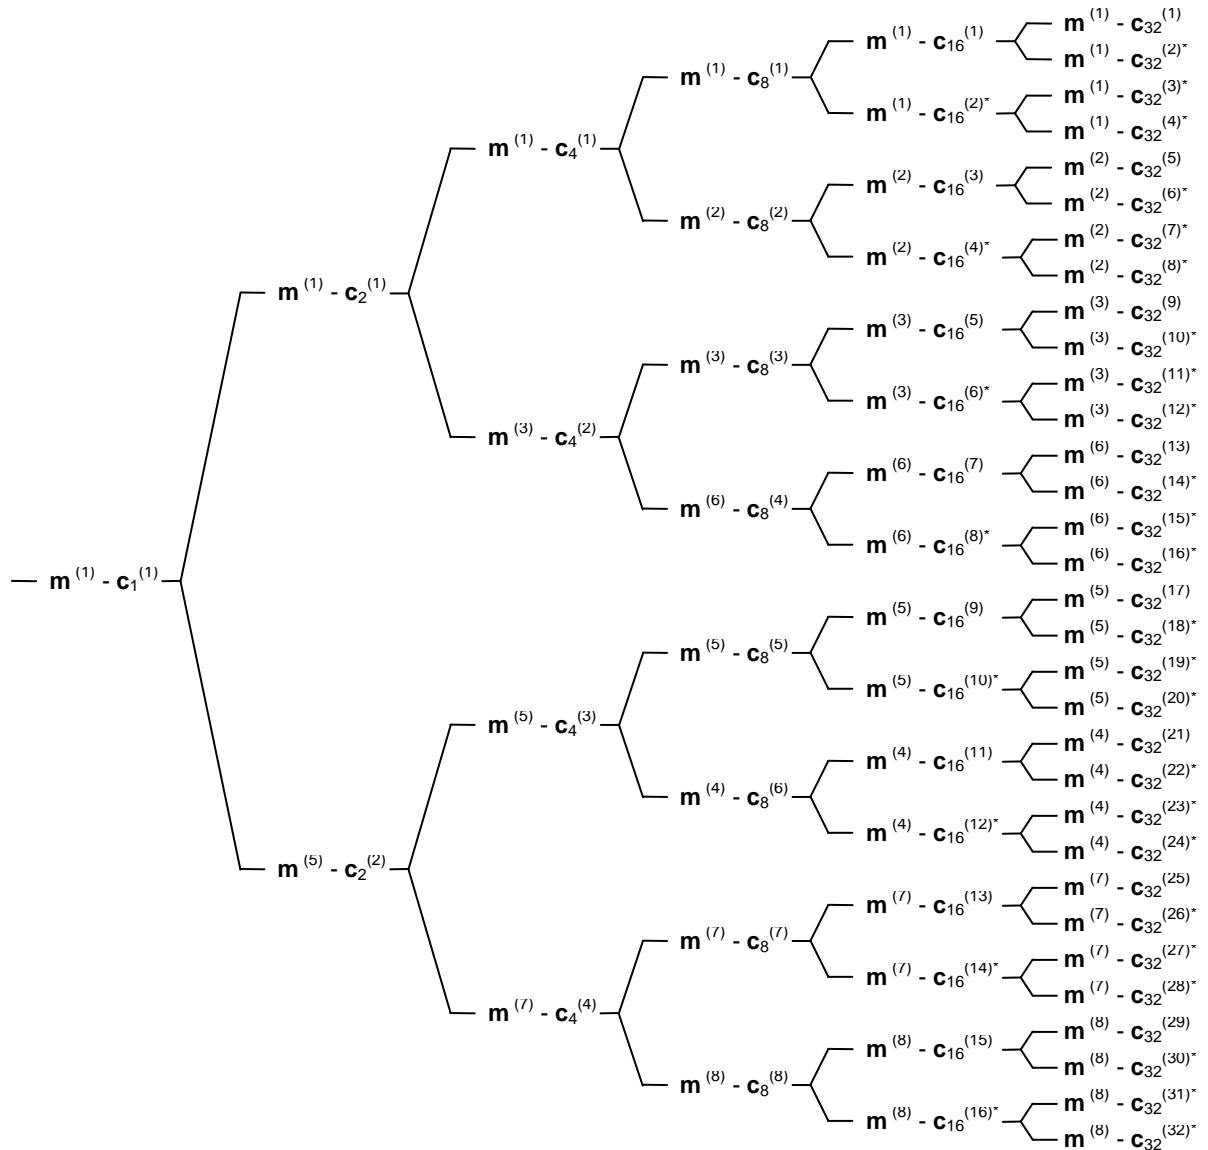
$\mathbf{m}^{(1)} - \mathbf{c}_{32}^{(1)}$
$\mathbf{m}^{(1)} - \mathbf{c}_{32}^{(2)*}$
$\mathbf{m}^{(1)} - \mathbf{c}_{16}^{(1)}$
$\mathbf{m}^{(1)} - \mathbf{c}_{8}^{(1)}$
$\mathbf{m}^{(1)} - \mathbf{c}_{32}^{(3)*}$
$\mathbf{m}^{(1)} - \mathbf{c}_{16}^{(2)*}$
$\mathbf{m}^{(1)} - \mathbf{c}_{32}^{(4)*}$
$\mathbf{m}^{(1)} - \mathbf{c}_{4}^{(1)}$
$\mathbf{m}^{(2)} - \mathbf{c}_{32}^{(5)}$
$\mathbf{m}^{(2)} - \mathbf{c}_{16}^{(3)}$
$\mathbf{m}^{(2)} - \mathbf{c}_{32}^{(6)*}$
$\mathbf{m}^{(2)} - \mathbf{c}_{8}^{(2)}$
$\mathbf{m}^{(2)} - \mathbf{c}_{32}^{(7)*}$
$\mathbf{m}^{(2)} - \mathbf{c}_{16}^{(4)*}$
$\mathbf{m}^{(2)} - \mathbf{c}_{32}^{(8)*}$
$\mathbf{m}^{(1)} - \mathbf{c}_{2}^{(1)}$
$\mathbf{m}^{(3)} - \mathbf{c}_{32}^{(9)}$
$\mathbf{m}^{(3)} - \mathbf{c}_{16}^{(5)}$
$\mathbf{m}^{(3)} - \mathbf{c}_{32}^{(10)*}$
$\mathbf{m}^{(3)} - \mathbf{c}_{8}^{(3)}$
$\mathbf{m}^{(3)} - \mathbf{c}_{32}^{(11)*}$
$\mathbf{m}^{(3)} - \mathbf{c}_{16}^{(6)*}$
$\mathbf{m}^{(3)} - \mathbf{c}_{32}^{(12)*}$
$\mathbf{m}^{(3)} - \mathbf{c}_{4}^{(2)}$
$\mathbf{m}^{(6)} - \mathbf{c}_{32}^{(13)}$
$\mathbf{m}^{(6)} - \mathbf{c}_{16}^{(7)}$
$\mathbf{m}^{(6)} - \mathbf{c}_{32}^{(14)*}$
$\mathbf{m}^{(6)} - \mathbf{c}_{8}^{(4)}$
$\mathbf{m}^{(6)} - \mathbf{c}_{32}^{(15)*}$
$\mathbf{m}^{(6)} - \mathbf{c}_{16}^{(8)*}$
$\mathbf{m}^{(6)} - \mathbf{c}_{32}^{(16)*}$
$\mathbf{m}^{(1)} - \mathbf{c}_{1}^{(1)}$
$\mathbf{m}^{(5)} - \mathbf{c}_{32}^{(17)}$
$\mathbf{m}^{(5)} - \mathbf{c}_{16}^{(9)}$
$\mathbf{m}^{(5)} - \mathbf{c}_{32}^{(18)*}$
$\mathbf{m}^{(5)} - \mathbf{c}_{8}^{(5)}$
$\mathbf{m}^{(5)} - \mathbf{c}_{32}^{(19)*}$
$\mathbf{m}^{(5)} - \mathbf{c}_{16}^{(10)*}$
$\mathbf{m}^{(5)} - \mathbf{c}_{32}^{(20)*}$
$\mathbf{m}^{(5)} - \mathbf{c}_{4}^{(3)}$
$\mathbf{m}^{(4)} - \mathbf{c}_{32}^{(21)}$
$\mathbf{m}^{(4)} - \mathbf{c}_{16}^{(11)}$
$\mathbf{m}^{(4)} - \mathbf{c}_{32}^{(22)*}$
$\mathbf{m}^{(4)} - \mathbf{c}_{8}^{(6)}$
$\mathbf{m}^{(4)} - \mathbf{c}_{32}^{(23)*}$
$\mathbf{m}^{(4)} - \mathbf{c}_{16}^{(12)*}$
$\mathbf{m}^{(4)} - \mathbf{c}_{32}^{(24)*}$
$\mathbf{m}^{(5)} - \mathbf{c}_{2}^{(2)}$
$\mathbf{m}^{(7)} - \mathbf{c}_{32}^{(25)}$
$\mathbf{m}^{(7)} - \mathbf{c}_{16}^{(13)}$
$\mathbf{m}^{(7)} - \mathbf{c}_{32}^{(26)*}$
$\mathbf{m}^{(7)} - \mathbf{c}_{8}^{(7)}$
$\mathbf{m}^{(7)} - \mathbf{c}_{32}^{(27)*}$
$\mathbf{m}^{(7)} - \mathbf{c}_{16}^{(14)*}$
$\mathbf{m}^{(7)} - \mathbf{c}_{32}^{(28)*}$
$\mathbf{m}^{(7)} - \mathbf{c}_{4}^{(4)}$
$\mathbf{m}^{(8)} - \mathbf{c}_{32}^{(29)}$
$\mathbf{m}^{(8)} - \mathbf{c}_{16}^{(15)}$
$\mathbf{m}^{(8)} - \mathbf{c}_{32}^{(30)*}$
$\mathbf{m}^{(8)} - \mathbf{c}_{8}^{(8)}$
$\mathbf{m}^{(8)} - \mathbf{c}_{32}^{(31)*}$
$\mathbf{m}^{(8)} - \mathbf{c}_{16}^{(16)*}$
$\mathbf{m}^{(8)} - \mathbf{c}_{32}^{(32)*}$